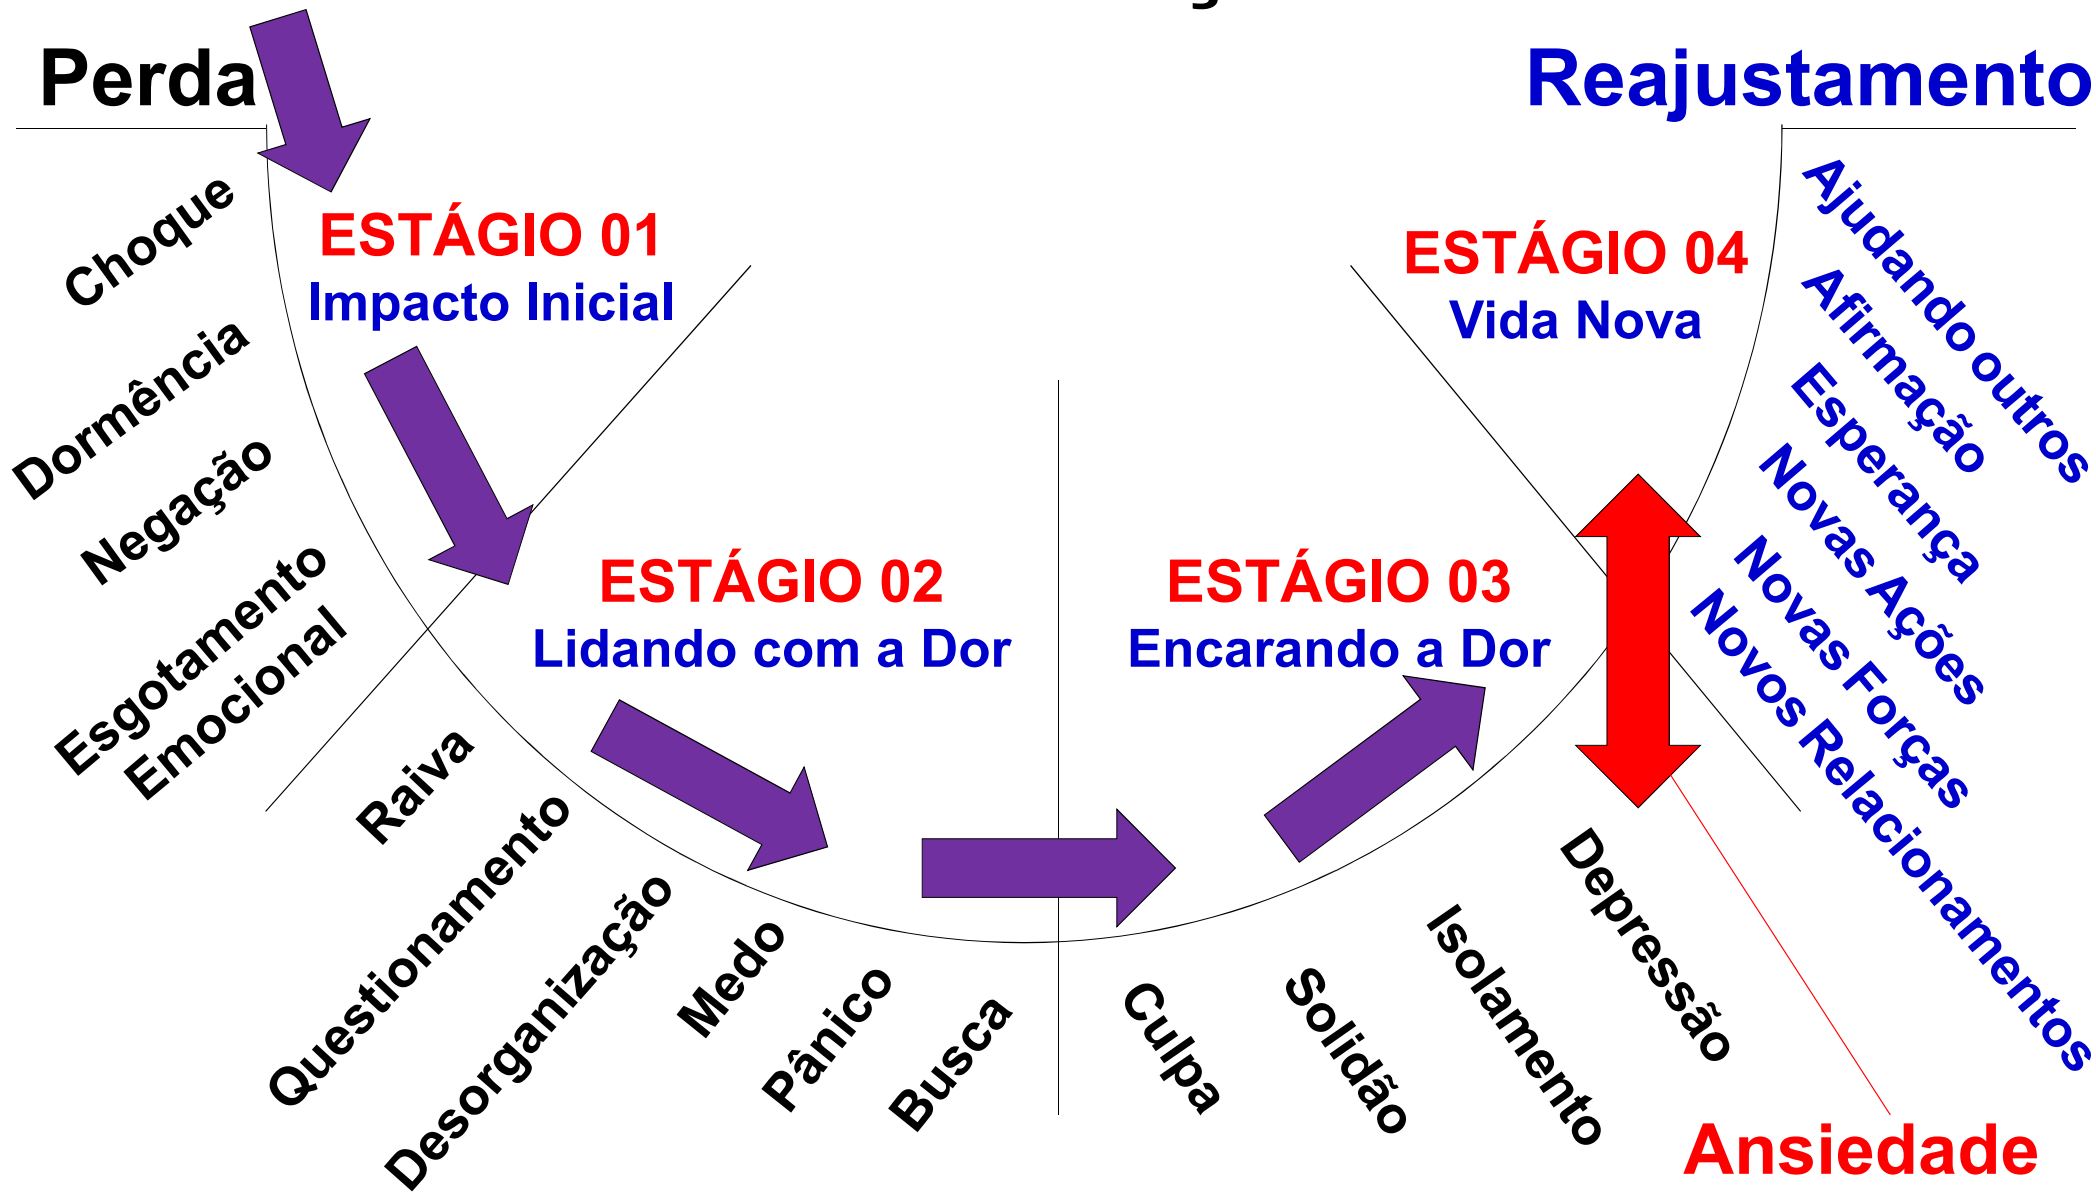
Perda

Reajustamento

Choque

Dormência

Negação

Esgotamento Emocional

ESTÁGIO 01
Impacto Inicial

ESTÁGIO 02
Lidando com a Dor

ESTÁGIO 03
Encarando a Dor

ESTÁGIO 04
Vida Nova

Ajudando outros

Afirmação

Esperança

Novas Ações

Novos Forças

Novos Relacionamentos

Raiva

Questionamento

Desorganização

Medo

Pânico

Busca

Culpa

Solidão

Isolamento

Depressão

Ansiedade